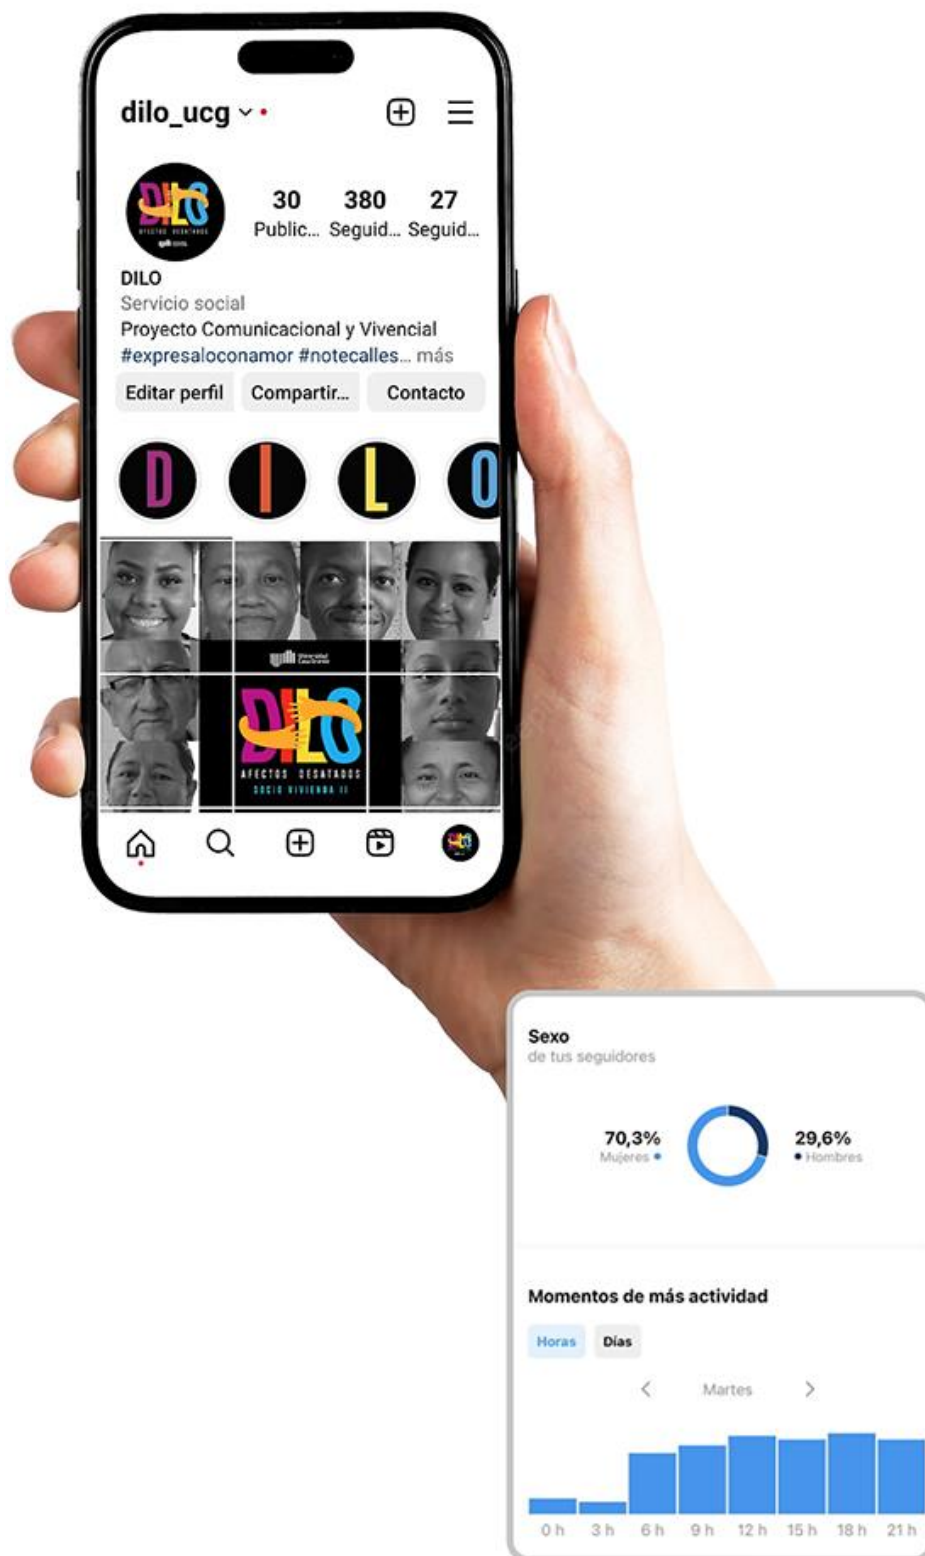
dilo_ucg

30 Public...
380 Seguid...
27 Seguid...

DILO
Servicio social
Proyecto Comunicacional y Vivencial
#expresaloconamor #notecalles... más

Editar perfil
Compartir...
Contacto

D I L O

DILO
AFECTOS DESATADOS
SOCIO VIVIENDA II

Sexo
de tus seguidores

70,3%
Mujeres

29,6%
Hombres

Momentos de más actividad

Horas
Días

Martes

0 h
3 h
6 h
9 h
12 h
15 h
18 h
21 h